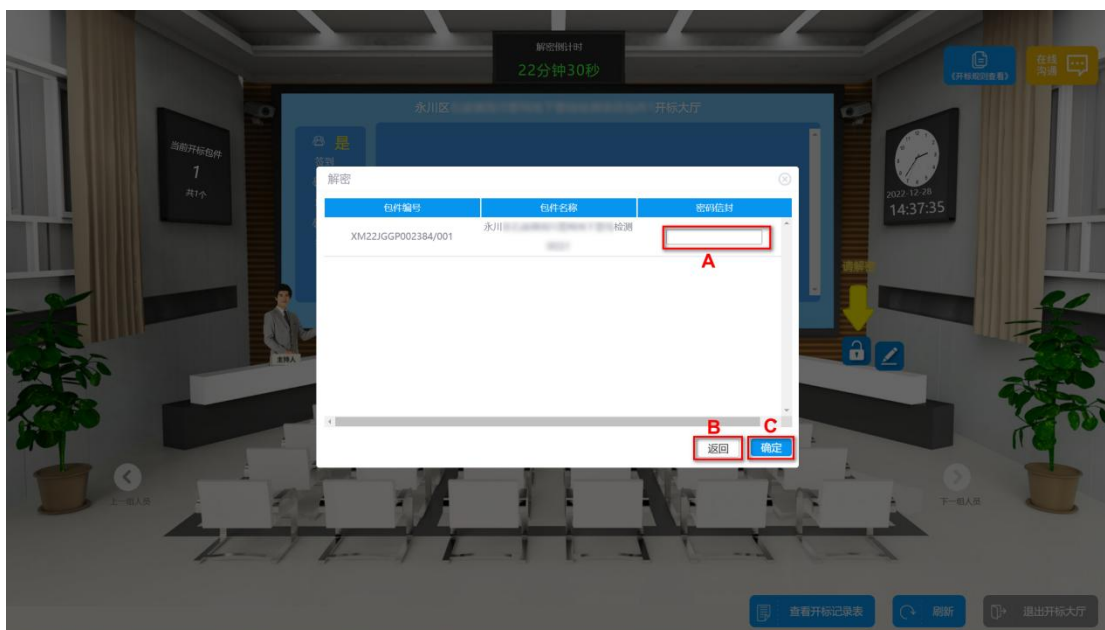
解密倒计时
22分钟30秒

《开标规则查看》

在线沟通

永川区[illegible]开标大厅

当前开标包件
1
共1个

是
签到

2022-12-28
14:37:35

请解密

主持人

上一组人员

下一组人员

解密

| 包件编号 | 包件名称 | 密码信封 |
|---|---|---|
| XM22JGGP002384/001 | 永川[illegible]检测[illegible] | |

A

B

C

返回

确定

查看开标记录表

刷新

退出开标大厅